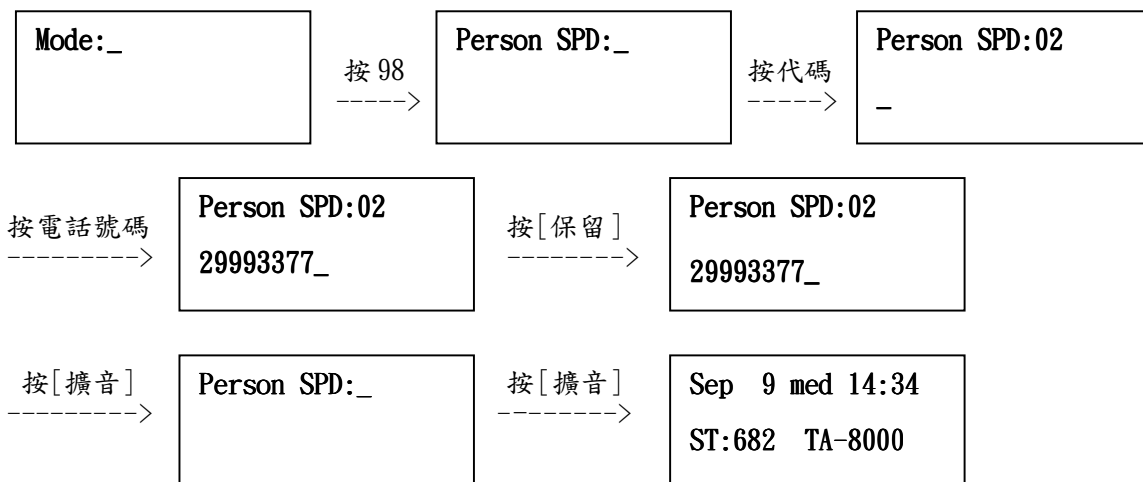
Mode:_

按 98
----->

Person SPD:_

按代碼
----->

Person SPD:02
_

按電話號碼
--------->

Person SPD:02
29993377_

按[保留]
-------->

Person SPD:02
29993377_

按[擴音]
--------->

Person SPD:_

按[擴音]
-------->

Sep 9 med 14:34
ST:682 TA-8000